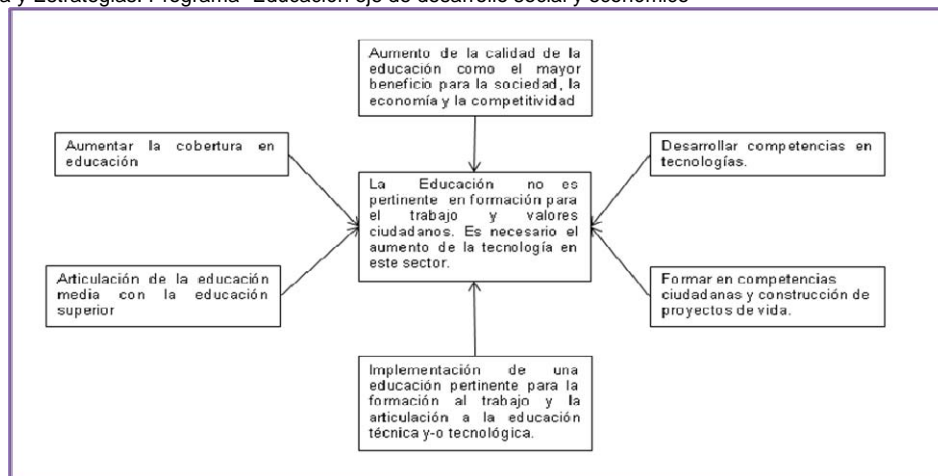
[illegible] y Estrategias. Programa "Educación eje de desarrollo social y económico"

Aumento de la calidad de la educación como el mayor beneficio para la sociedad, la economía y la competitividad

Aumentar la cobertura en educación

Desarrollar competencias en tecnologías.

La Educación no es pertinente en formación para el trabajo y valores ciudadanos. Es necesario el aumento de la tecnología en este sector.

Articulación de la educación media con la educación superior

Formar en competencias ciudadanas y construcción de proyectos de vida.

Implementación de una educación pertinente para la formación al trabajo y la articulación a la educación técnica y-o tecnológica.